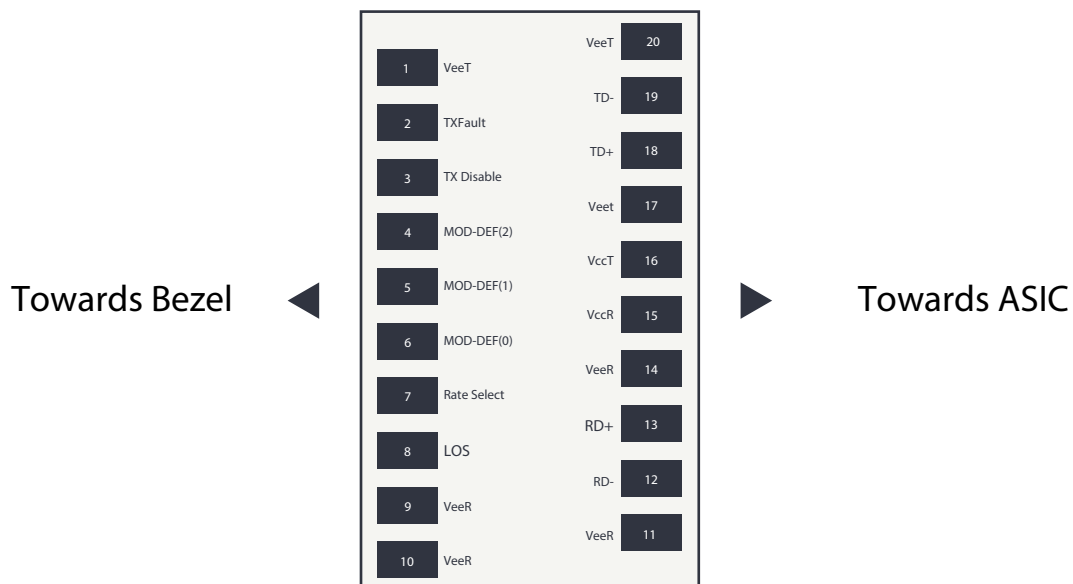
VeeT 20

1 VeeT

TD- 19

2 TXFault

TD+ 18

3 TX Disable

Veet 17

4 MOD-DEF(2)

VccT 16

Towards Bezel

5 MOD-DEF(1)

VccR 15

Towards ASIC

6 MOD-DEF(0)

VeeR 14

7 Rate Select

RD+ 13

8 LOS

RD- 12

9 VeeR

VeeR 11

10 VeeR